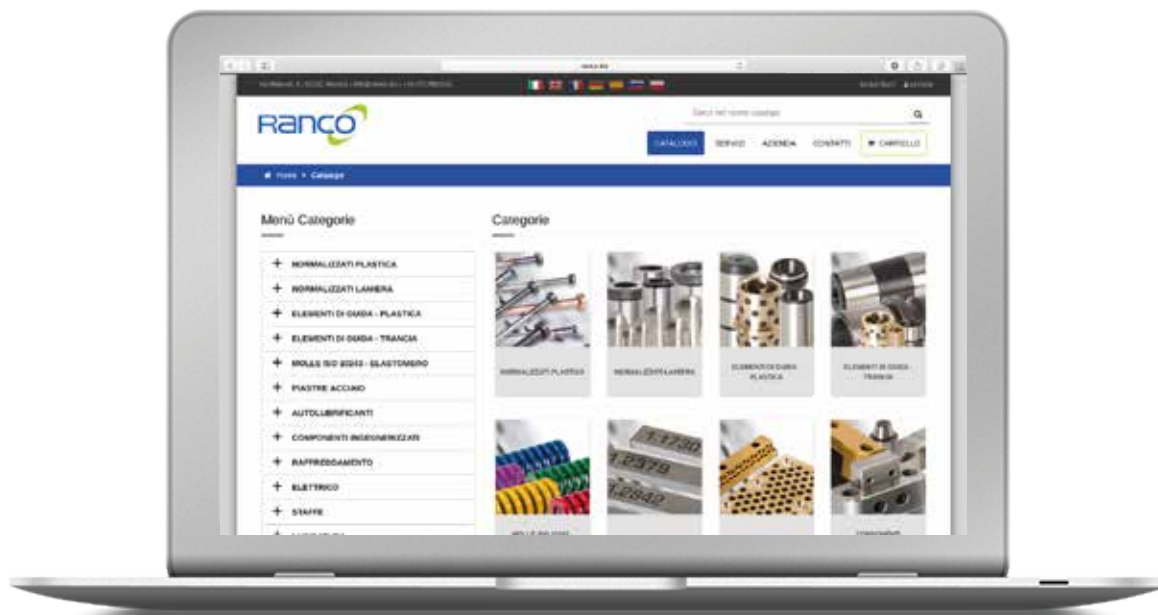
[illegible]

Ranco

Cerca nel nostro catalogo

CATALOGO SERVIZI AZIENDA CONTATTI CARRELLO

Home > Categorie

Menù Categorie

+ NORMALIZZATI PLASTICA
+ NORMALIZZATI LAMIERA
+ ELEMENTI DI GUIDA - PLASTICA
+ ELEMENTI DI GUIDA - TRANCIA
+ MOLLE ISO 10243 - ELASTOMERO
+ PIASTRE ACCIAIO
+ AUTOLUBRIFICANTI
+ COMPONENTI INGEGNERIZZATI
+ RAFFREDDAMENTO
+ ELETTRICO
+ STAFFE
+ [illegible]

Categorie

NORMALIZZATI PLASTICA
NORMALIZZATI LAMIERA
ELEMENTI DI GUIDA PLASTICA
ELEMENTI DI GUIDA TRANCIA

1.1730
1.2379
1.2842

MOLLE ISO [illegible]
COMPONENTI